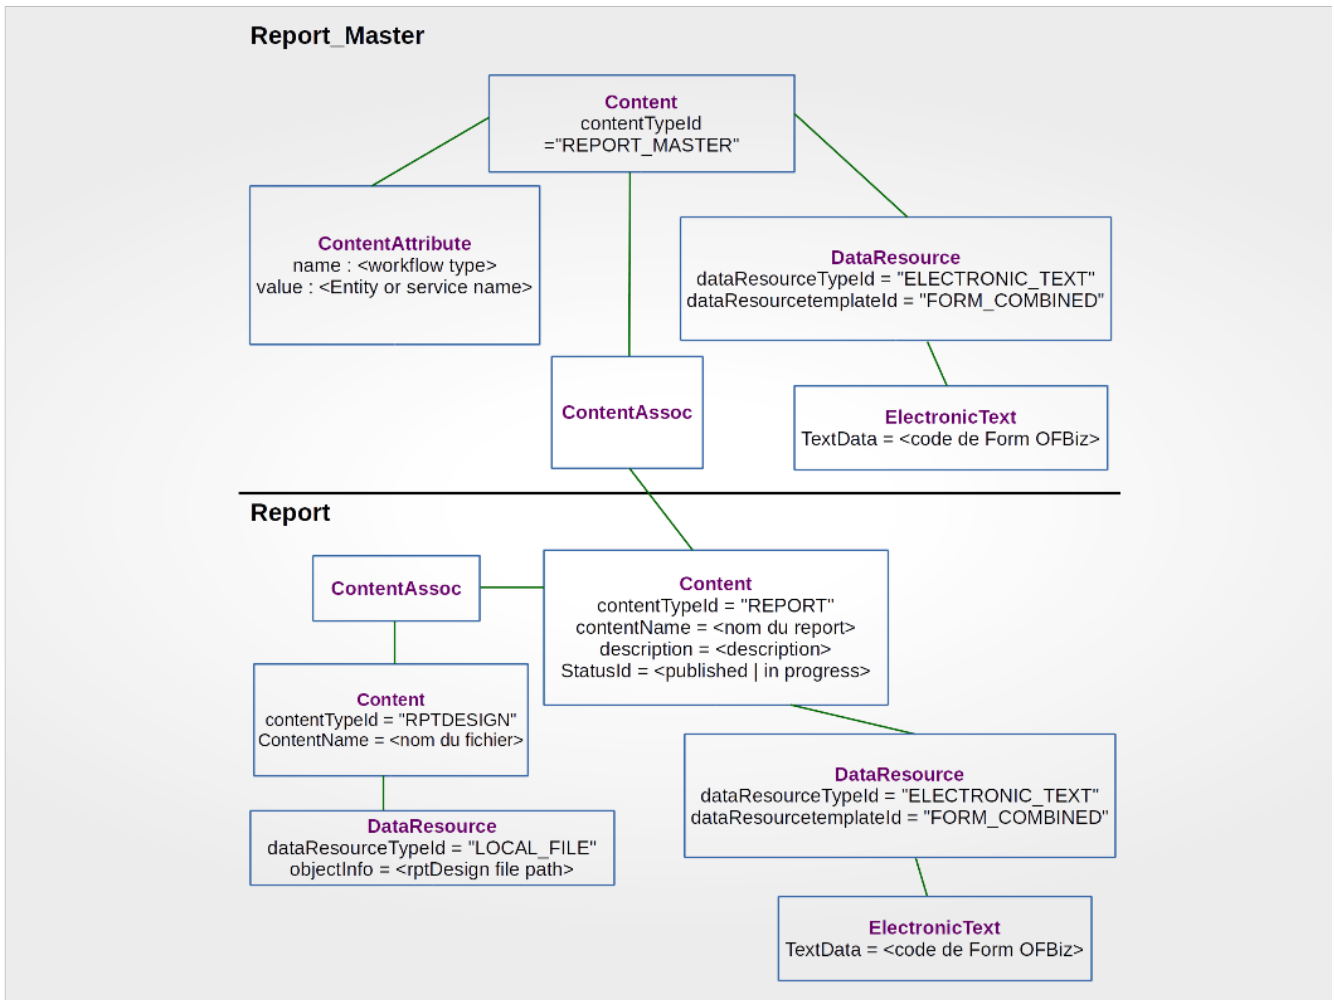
Report_Master

Content
contentTypeId
="REPORT_MASTER"

ContentAttribute
name : <workflow type>
value : <Entity or service name>

DataResource
dataResourceTypeId = "ELECTRONIC_TEXT"
dataResourcetemplateId = "FORM_COMBINED"

ContentAssoc

ElectronicText
TextData = <code de Form OFBiz>

Report

ContentAssoc

Content
contentTypeId = "REPORT"
contentName = <nom du report>
description = <description>
StatusId = <published | in progress>

Content
contentTypeId = "RPTDESIGN"
ContentName = <nom du fichier>

DataResource
dataResourceTypeId = "ELECTRONIC_TEXT"
dataResourcetemplateId = "FORM_COMBINED"

DataResource
dataResourceTypeId = "LOCAL_FILE"
objectInfo = <rptDesign file path>

ElectronicText
TextData = <code de Form OFBiz>